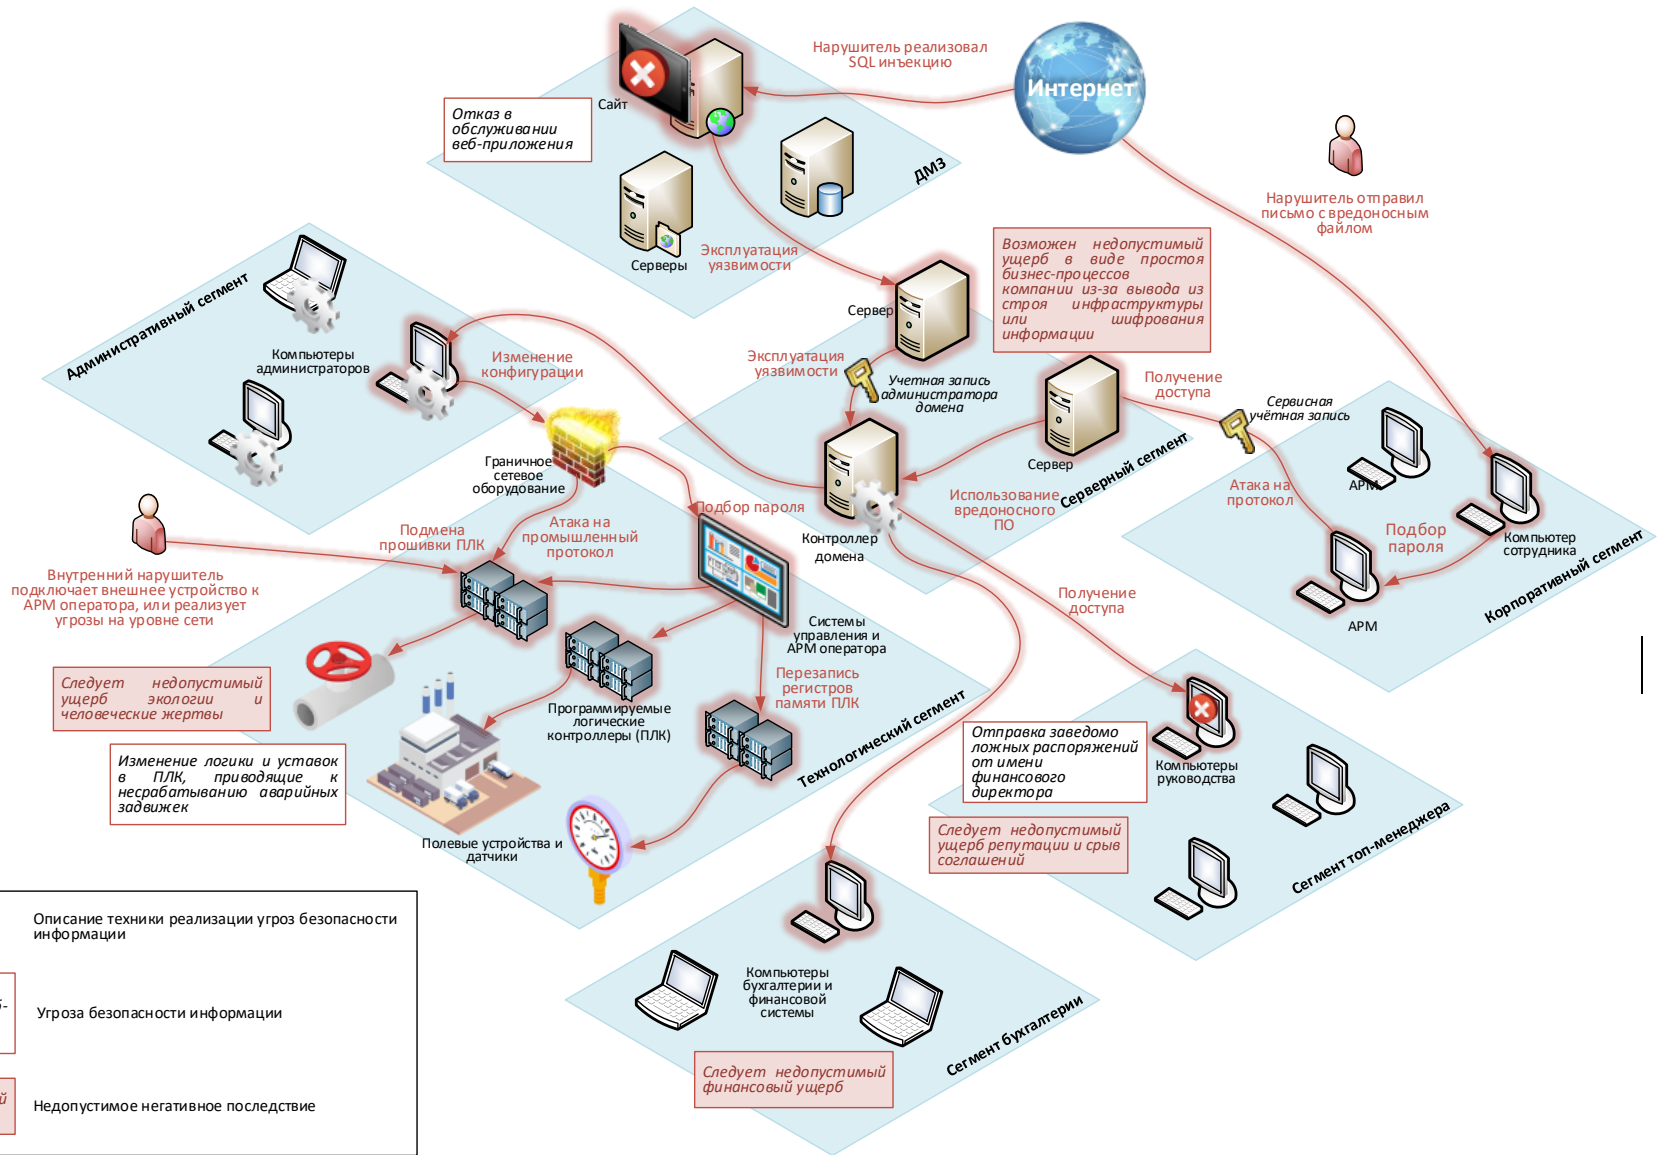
Нарушитель реализовал SQL инъекцию

Интернет

Сайт

Отказ в обслуживании веб-приложения

ДМЗ

Серверы

Эксплуатация уязвимости

Нарушитель отправил письмо с вредоносным файлом

Возможен недопустимый ущерб в виде простоя бизнес-процессов компании из-за вывода из строя инфраструктуры или шифрования информации

Сервер

Административный сегмент

Компьютеры администраторов

Изменение конфигурации

Эксплуатация уязвимости

Учетная запись администратора домена

Сервер

Получение доступа

Сервисная учётная запись

Граничное сетевое оборудование

Подбор пароля

Контроллер домена

Использование вредоносного ПО

Серверный сегмент

Атака на протокол

АРМ

Компьютер сотрудника

Подбор пароля

АРМ

Корпоративный сегмент

Подмена прошивки ПЛК

Атака на промышленный протокол

Внутренний нарушитель подключает внешнее устройство к АРМ оператора, или реализует угрозы на уровне сети

Системы управления и АРМ оператора

Получение доступа

Следует недопустимый ущерб экологии и человеческие жертвы

Программируемые логические контроллеры (ПЛК)

Перезапись регистров памяти ПЛК

Изменение логики и уставок в ПЛК, приводящие к несрабатыванию аварийных задвижек

Технологический сегмент

Отправка заведомо ложных распоряжений от имени финансового директора

Компьютеры руководства

Полевые устройства и датчики

Следует недопустимый ущерб репутации и срыв соглашений

Сегмент топ-менеджера

Описание техники реализации угроз безопасности информации

Угроза безопасности информации

Недопустимое негативное последствие

Компьютеры бухгалтерии и финансовой системы

Сегмент бухгалтерии

Следует недопустимый финансовый ущерб